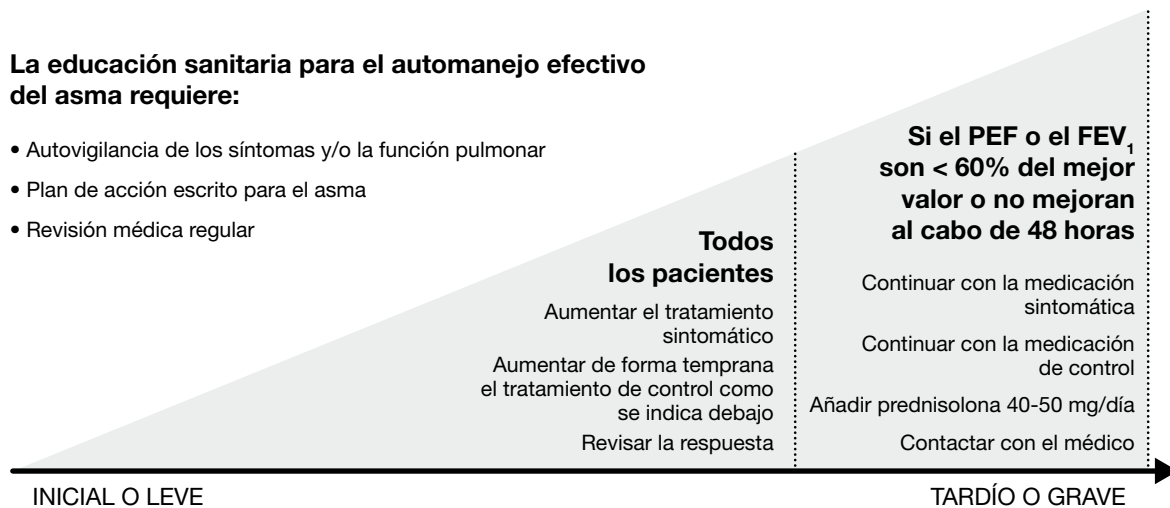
La educación sanitaria para el automanejo efectivo del asma requiere:

• Autovigilancia de los síntomas y/o la función pulmonar

• Plan de acción escrito para el asma

• Revisión médica regular

Todos los pacientes

Aumentar el tratamiento sintomático

Aumentar de forma temprana el tratamiento de control como se indica debajo

Revisar la respuesta

Si el PEF o el $FEV_1$ son < 60% del mejor valor o no mejoran al cabo de 48 horas

Continuar con la medicación sintomática

Continuar con la medicación de control

Añadir prednisolona 40-50 mg/día

Contactar con el médico

INICIAL O LEVE

TARDÍO O GRAVE